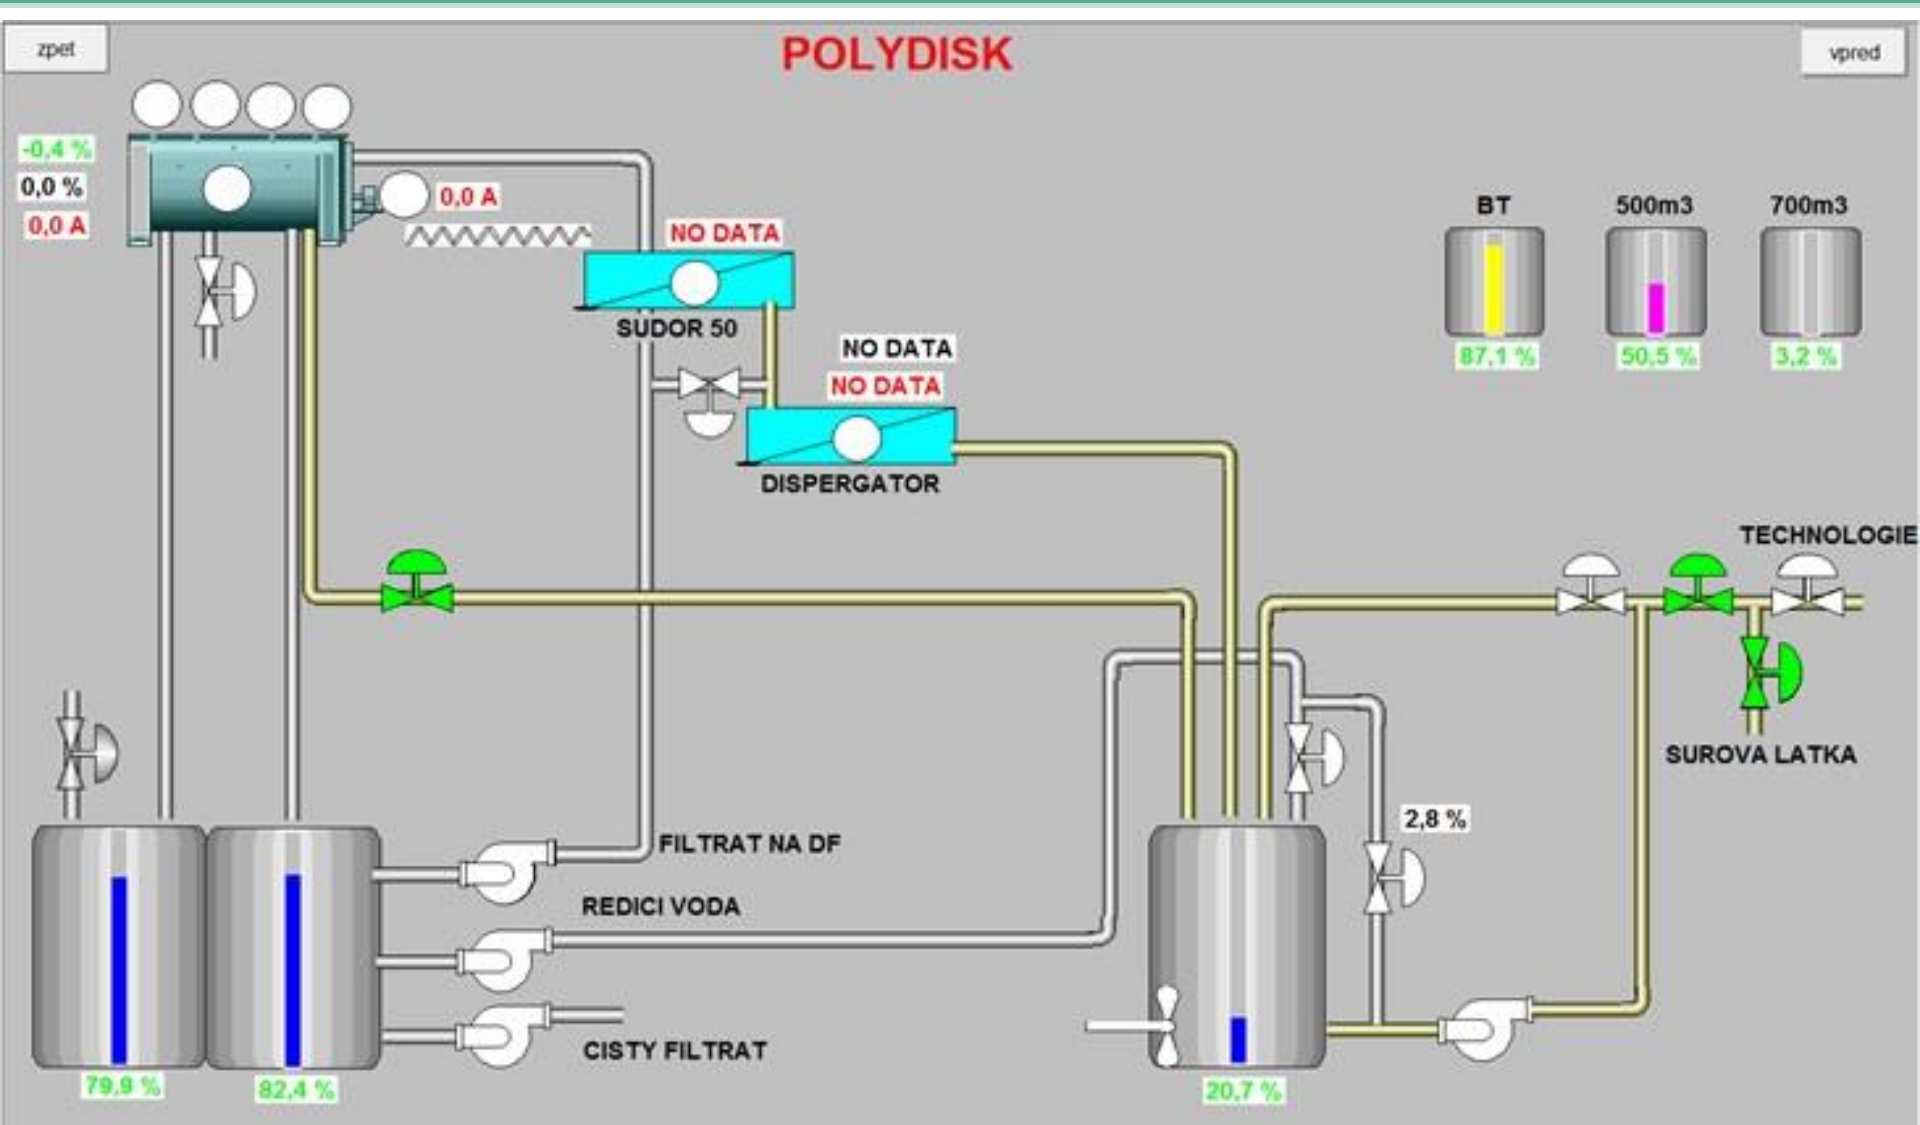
zpet

POLYDISK

vpred

-0,4 %
0,0 %
0,0 A

0,0 A

NO DATA

SUDOR 50

NO DATA
NO DATA

DISPERGATOR

BT
500m3
700m3

87,1 %
50,5 %
3,2 %

TECHNOLOGIE

SUROVA LATKA

2,8 %

FILTRAT NA DF

REDICI VODA

CISTY FILTRAT

79,9 %
82,4 %
20,7 %